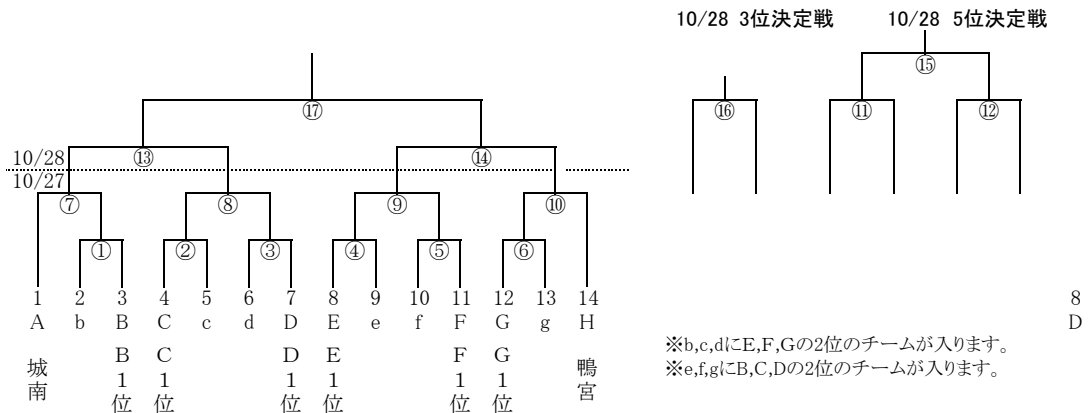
10/28 3位決定戦　10/28 5位決定戦

⑰
⑬ ⑭
10/28
10/27
⑦ ⑧ ⑨ ⑩
① ② ③ ④ ⑤ ⑥

| 1 | 2 | 3 | 4 | 5 | 6 | 7 | 8 | 9 | 10 | 11 | 12 | 13 | 14 |
|---|---|---|---|---|---|---|---|---|---|---|---|---|---|
| A | b | B | C | c | d | D | E | e | f | F | G | g | H |
| 城南 | | B1位 | C1位 | | | D1位 | E1位 | | | F1位 | G1位 | | 鴨宮 |

⑮
⑯ ⑪ ⑫

8
D

※b,c,dにE,F,Gの2位のチームが入ります。
※e,f,gにB,C,Dの2位のチームが入ります。